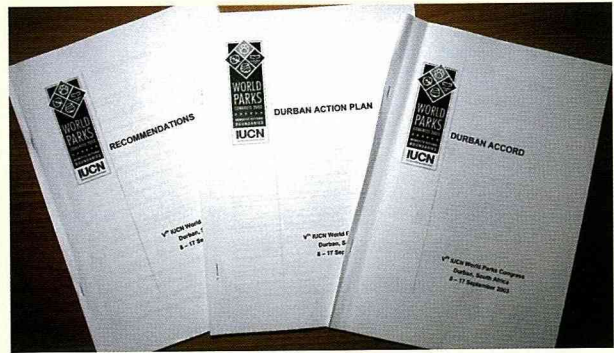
WORLD PARKS
IUCN
RECOMMENDATIONS
V$^{th}$ IUCN World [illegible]
Durban, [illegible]
8 – 17 Se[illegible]

WORLD PARKS
IUCN
DURBAN ACTION PLAN
V$^{th}$ IUCN World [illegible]
Durban, S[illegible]
8 – 17 Sep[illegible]

WORLD PARKS
IUCN
DURBAN ACCORD
V$^{th}$ IUCN World Parks Congress
Durban, South Africa
8 – 17 September 2003